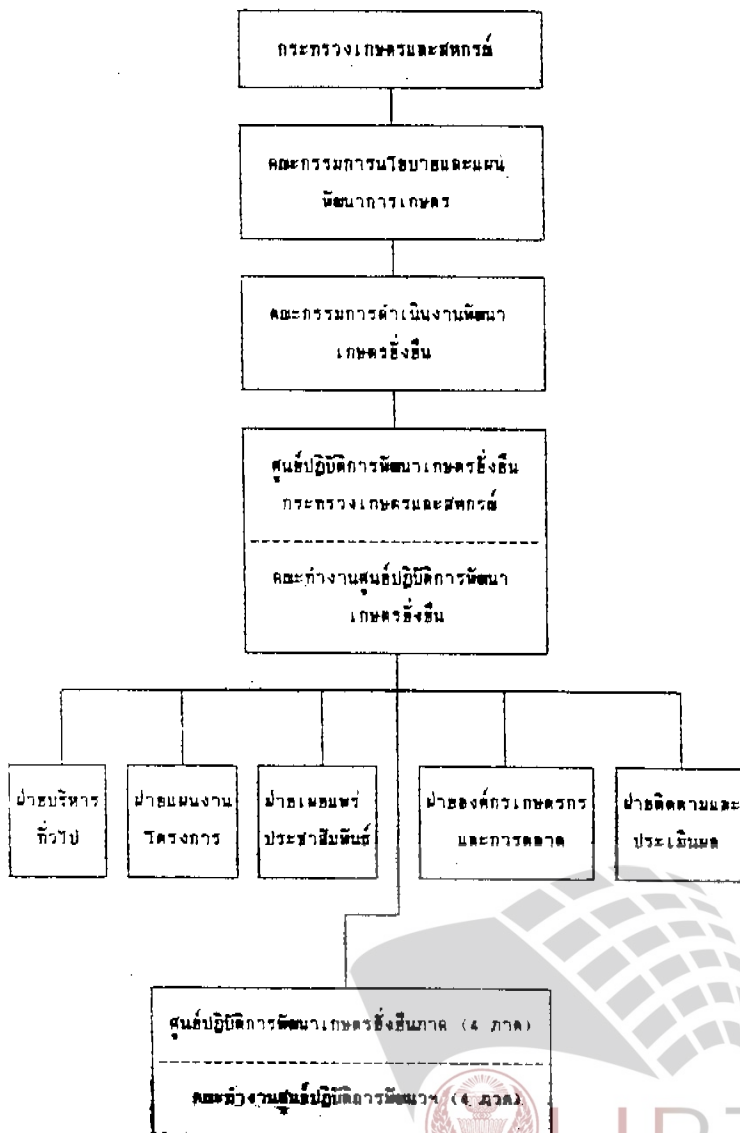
กระทรวงเกษตรและสหกรณ์

คณะกรรมการนโยบายและแผนพัฒนาการเกษตร

คณะกรรมการดำเนินงานพัฒนาเกษตรยั่งยืน

ศูนย์ปฏิบัติการพัฒนาเกษตรยั่งยืน กระทรวงเกษตรและสหกรณ์

คณะทำงานศูนย์ปฏิบัติการพัฒนาเกษตรยั่งยืน

ฝ่ายบริหารทั่วไป

ฝ่ายแผนงานโครงการ

ฝ่ายเผยแพร่ประชาสัมพันธ์

ฝ่ายองค์กรเกษตรกรและการตลาด

ฝ่ายติดตามและประเมินผล

ศูนย์ปฏิบัติการพัฒนาเกษตรยั่งยืนภาค (4 ภาค)

คณะทำงานศูนย์ปฏิบัติการพัฒนาฯ (4 ภาค)